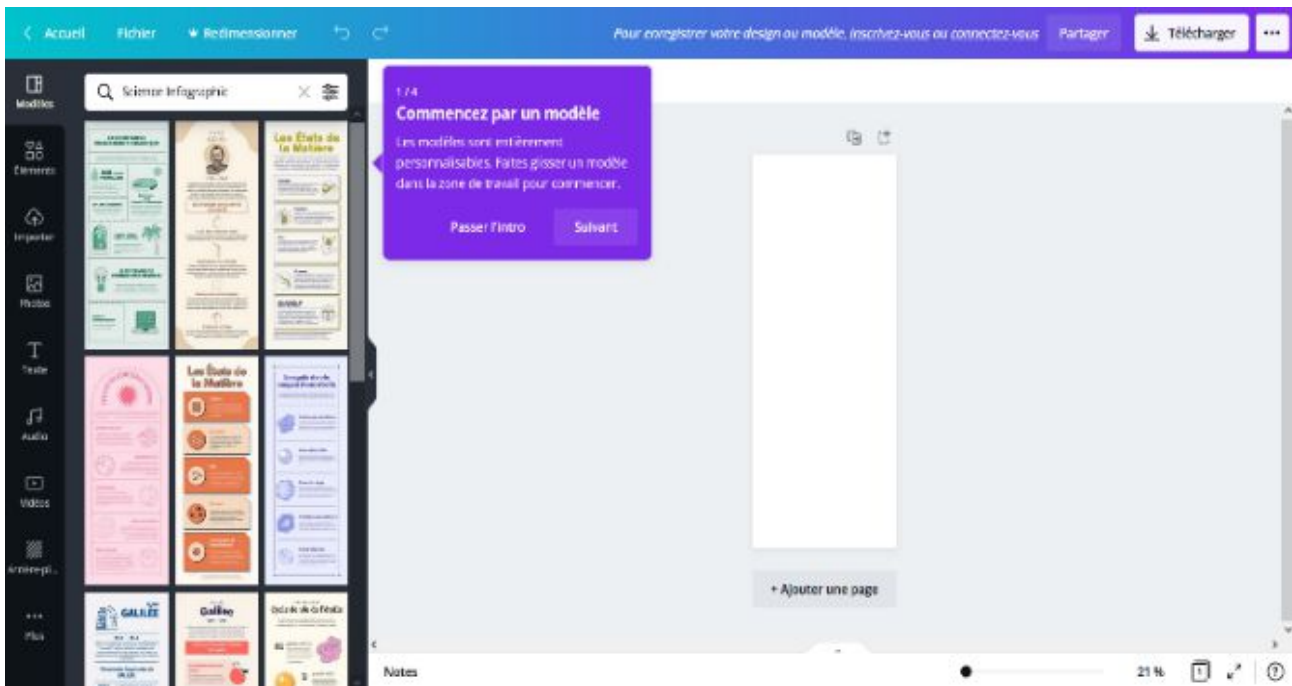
< Accueil Fichier Redimensionner

Pour enregistrer votre design ou modèle, inscrivez-vous ou connectez-vous Partager Télécharger ...

Modèles

Éléments

Importer

Photos

Texte

Audio

Vidéos

Arrière-pl...

Plus

Science infographic

Les États de la Matière

Les États de la Matière

Galilée

Galilée

1/4

Commencez par un modèle

Les modèles sont entièrement personnalisables. Faites glisser un modèle dans la zone de travail pour commencer.

Passer l'intro Suivant

+ Ajouter une page

Notes

21 %

?